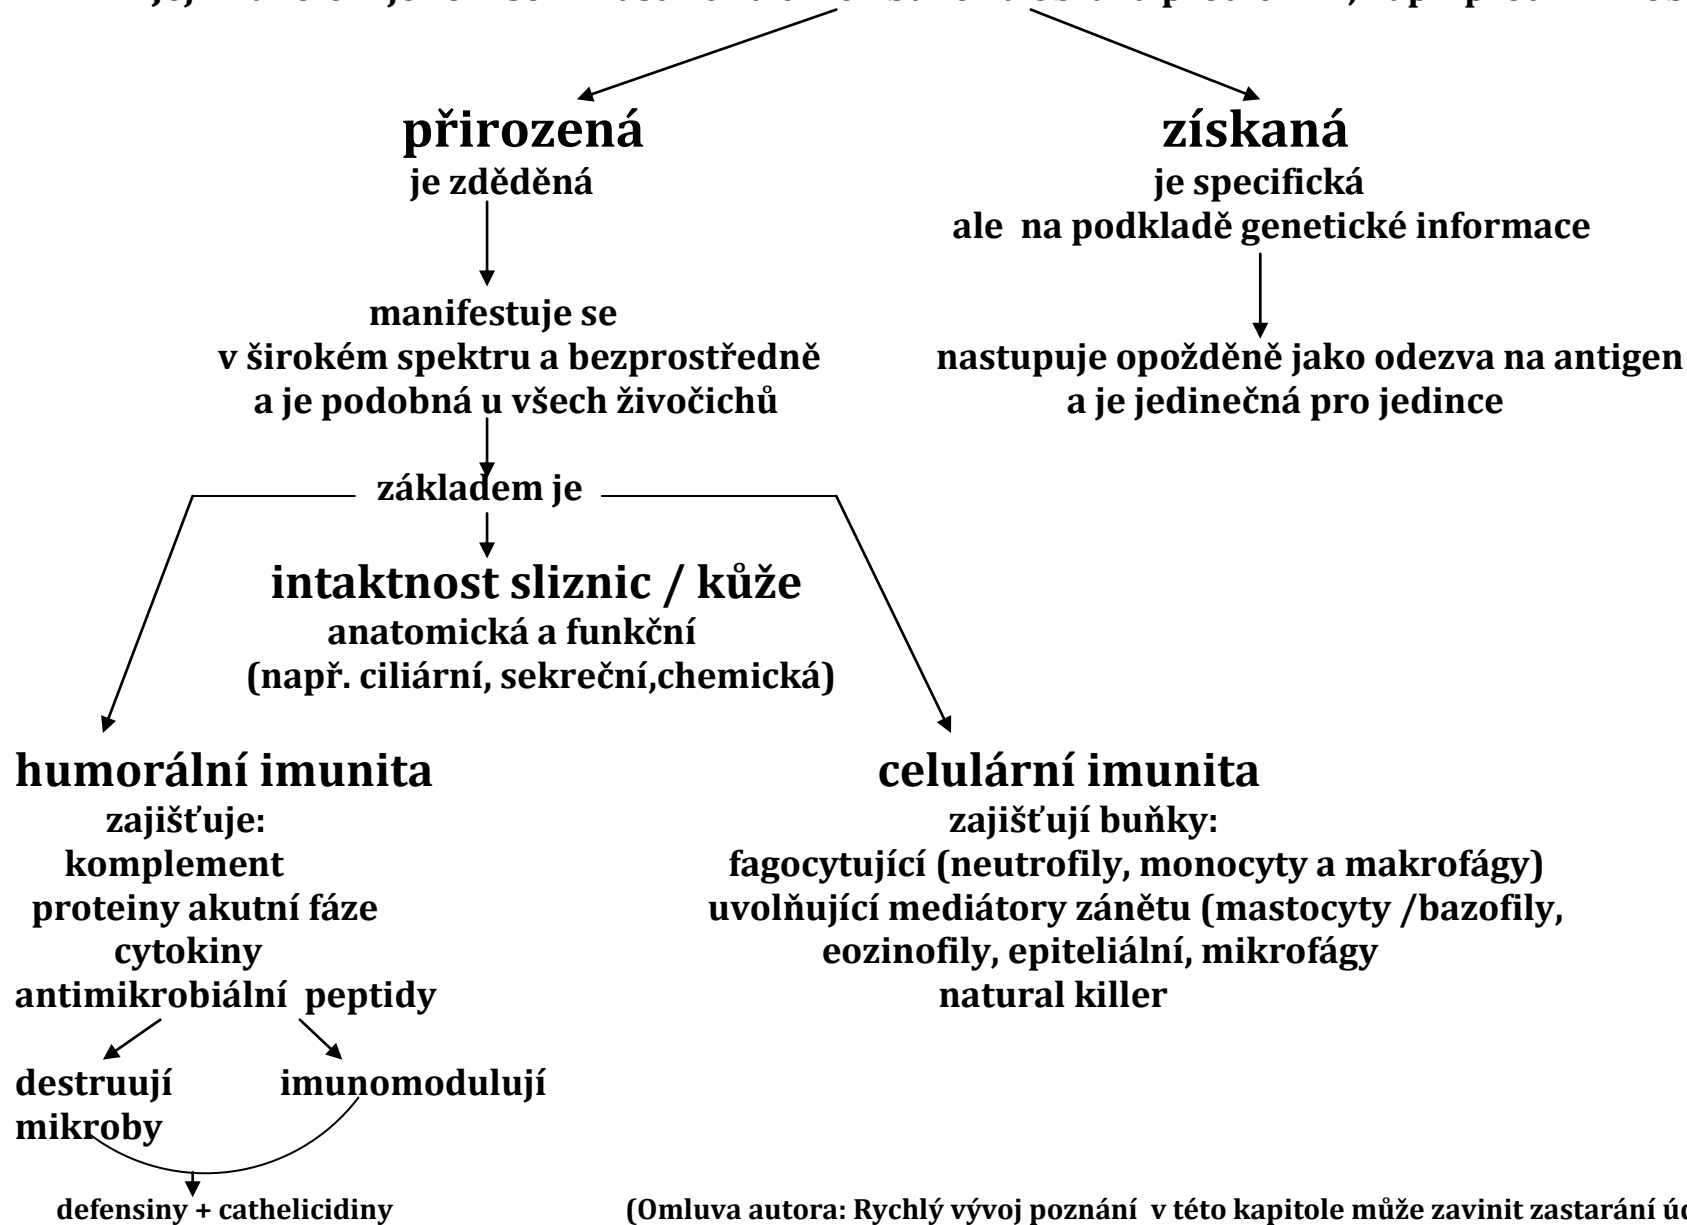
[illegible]

přirozená
je zděděná

manifestuje se
v širokém spektru a bezprostředně
a je podobná u všech živočichů

základem je

intaktnost sliznic / kůže
anatomická a funkční
(např. ciliární, sekreční,chemická)

získaná
je specifická
ale na podkladě genetické informace

nastupuje opožděně jako odezva na antigen
a je jedinečná pro jedince

humorální imunita
zajišťuje:
komplement
proteiny akutní fáze
cytokiny
antimikrobiální peptidy

destruují mikroby
imunomodulují

defensiny + cathelicidiny

celulární imunita
zajišťují buňky:
fagocytující (neutrofily, monocyty a makrofágy)
uvolňující mediátory zánětu (mastocyty /bazofily, eozinofily, epiteliální, mikrofágy
natural killer

(Omluva autora: Rychlý vývoj poznání v této kapitole může zavinit zastarání úd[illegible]